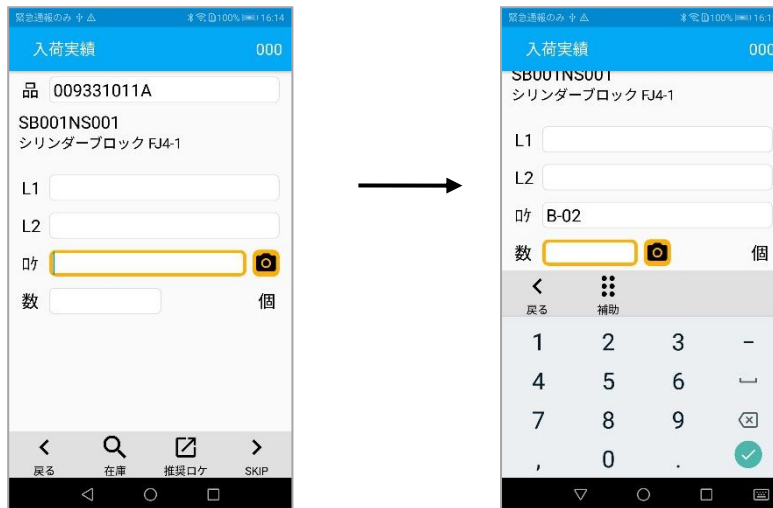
緊急通報のみ
100% 16:14
入荷実績
000
品 009331011A
SB001NS001
シリンダーブロック FJ4-1
L1
L2
ﾛｹ
数
個
戻る
在庫
推奨ロケ
SKIP

緊急通報のみ
100% 16:1
入荷実績
000
SB001NS001
シリンダーブロック FJ4-1
L1
L2
ﾛｹ B-02
数
個
戻る
補助
1 2 3 -
4 5 6
7 8 9
, 0 .